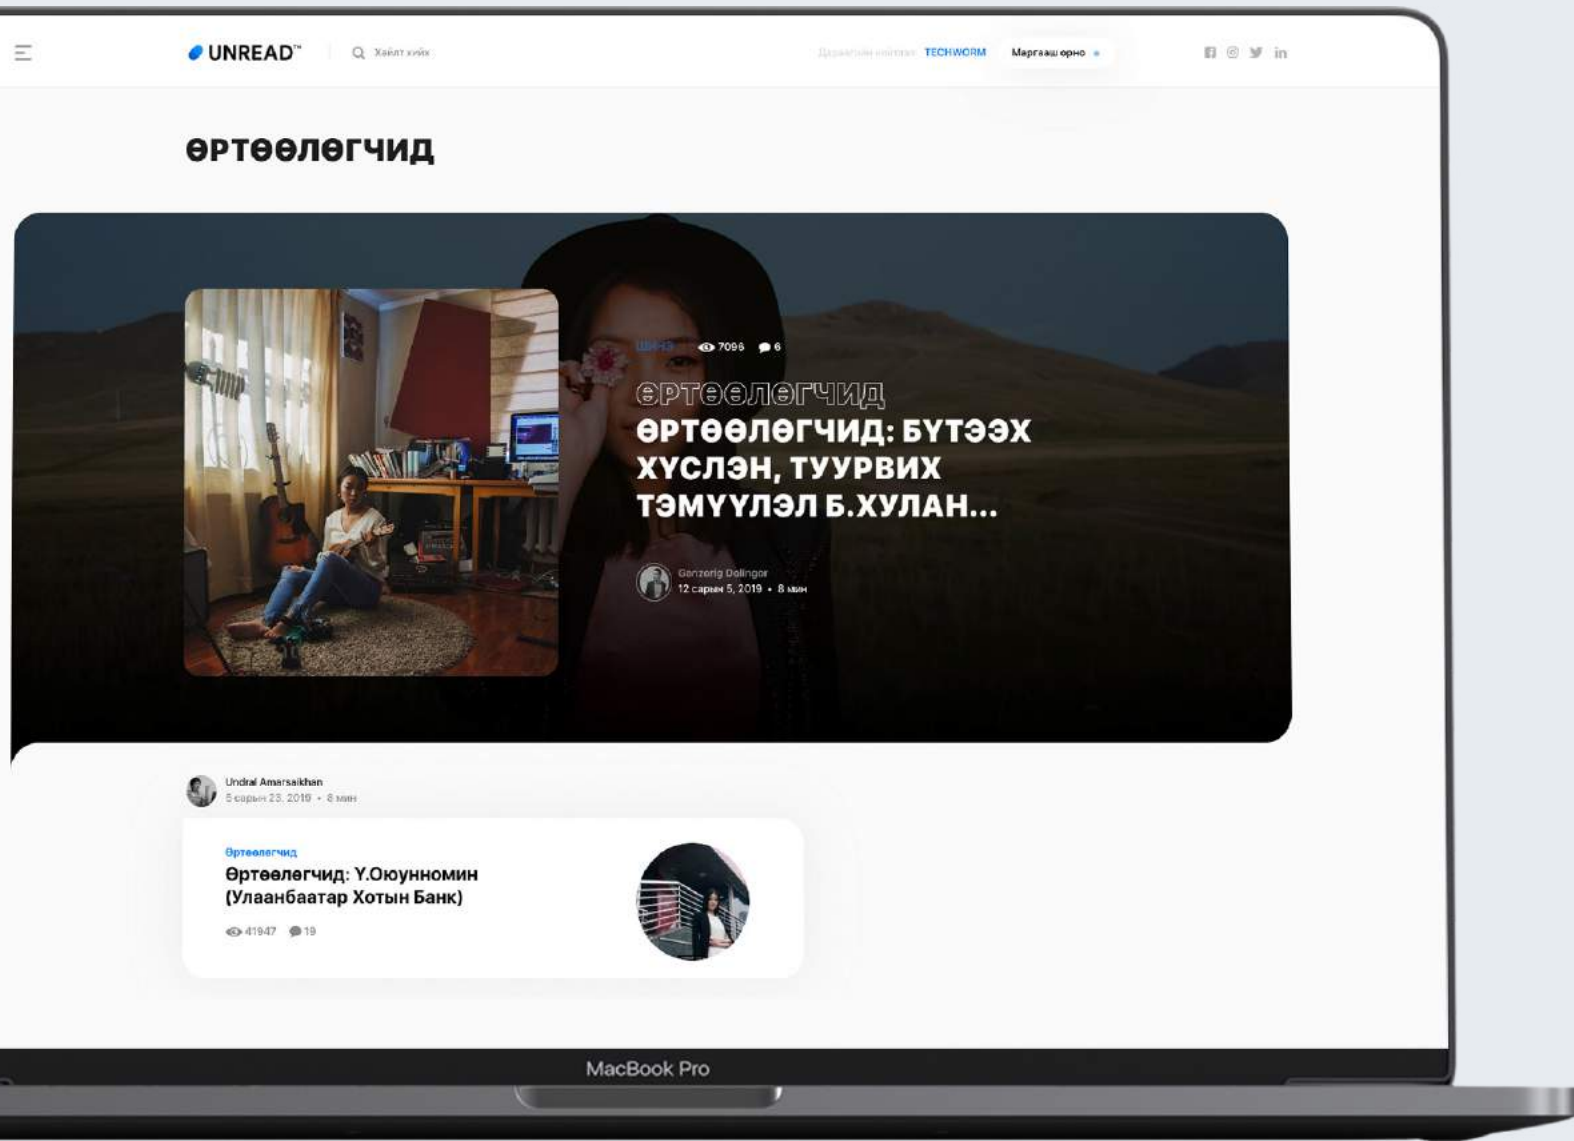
UNREAD™

Хайлт хийх

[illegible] TECHWORM

Маргааш орно

ӨРТӨӨЛӨГЧИД

Шинэ 7096 6

ӨРТӨӨЛӨГЧИД

ӨРТӨӨЛӨГЧИД: БҮТЭЭХ ХҮСЛЭН, ТУУРВИХ ТЭМҮҮЛЭЛ Б.ХУЛАН...

Ganzorig Dolingor
12 сарын 5, 2019 • 8 мин

Undral Amarsaikhan
5 сарын 23, 2019 • 8 мин

Өртөөлөгчид

Өртөөлөгчид: Ү.Оюунномин (Улаанбаатар Хотын Банк)

41947 19

MacBook Pro